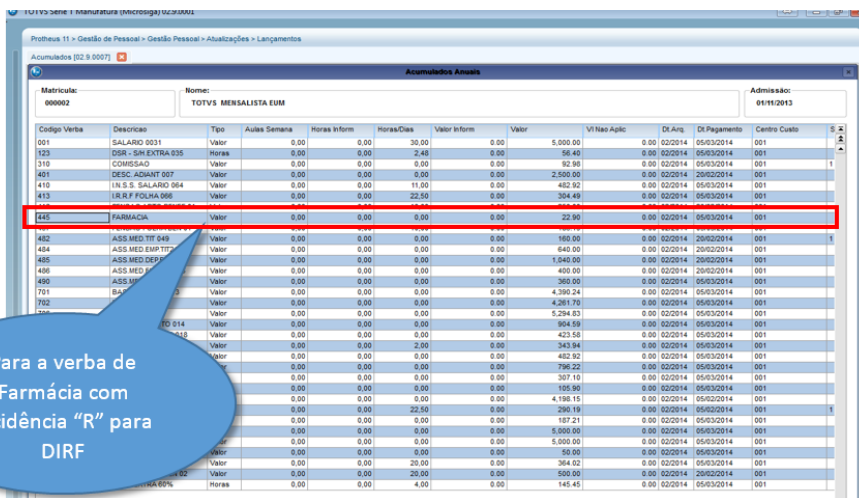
TOTVS Série 1 Manufatura (Microsiga) 02.9.0001

Protheus 11 > Gestão de Pessoal > Gestão Pessoal > Atualizações > Lançamentos

Acumulados [02.9.0007]

Acumulados Anuais

Matricula: 000002

Nome: TOTVS MENSALISTA EUM

Admissão: 01/11/2013

| Codigo Verba | Descricao | Tipo | Aulas Semana | Horas Inform | Horas/Dias | Valor Inform | Valor | Vl Nao Aplic | Dt.Arq. | Dt.Pagamento | Centro Custo | S |
|---|---|---|---|---|---|---|---|---|---|---|---|---|
| 001 | SALARIO 0031 | Valor | 0,00 | 0,00 | 30,00 | 0.00 | 5,000.00 | 0.00 | 02/2014 | 05/03/2014 | 001 | |
| 123 | DSR - S/H.EXTRA 035 | Horas | 0,00 | 0,00 | 2,48 | 0.00 | 56.40 | 0.00 | 02/2014 | 05/03/2014 | 001 | |
| 310 | COMISSAO | Valor | 0,00 | 0,00 | 0,00 | 0.00 | 92.98 | 0.00 | 02/2014 | 05/03/2014 | 001 | 1 |
| 401 | DESC. ADIANT 007 | Valor | 0,00 | 0,00 | 0,00 | 0.00 | 2,500.00 | 0.00 | 02/2014 | 20/02/2014 | 001 | |
| 410 | IN.S.S. SALARIO 064 | Valor | 0,00 | 0,00 | 11,00 | 0.00 | 482.92 | 0.00 | 02/2014 | 05/03/2014 | 001 | |
| 413 | I.R.R.F FOLHA 066 | Valor | 0,00 | 0,00 | 22,50 | 0.00 | 304.49 | 0.00 | 02/2014 | 05/03/2014 | 001 | |
| 445 | FARMACIA | Valor | 0,00 | 0,00 | 0,00 | 0.00 | 22.90 | 0.00 | 02/2014 | 05/03/2014 | 001 | |
| 482 | ASS.MED.TIT 049 | Valor | 0,00 | 0,00 | 0,00 | 0.00 | 160.00 | 0.00 | 02/2014 | 20/02/2014 | 001 | 1 |
| 484 | ASS.MED.EMP.TIT | Valor | 0,00 | 0,00 | 0,00 | 0.00 | 640.00 | 0.00 | 02/2014 | 20/02/2014 | 001 | |
| 485 | ASS.MED.DEP.E | Valor | 0,00 | 0,00 | 0,00 | 0.00 | 1,040.00 | 0.00 | 02/2014 | 20/02/2014 | 001 | |
| 486 | ASS.MED.E | Valor | 0,00 | 0,00 | 0,00 | 0.00 | 400.00 | 0.00 | 02/2014 | 20/02/2014 | 001 | |
| 490 | ASS.M | Valor | 0,00 | 0,00 | 0,00 | 0.00 | 360.00 | 0.00 | 02/2014 | 05/03/2014 | 001 | |
| 701 | BA | Valor | 0,00 | 0,00 | 0,00 | 0.00 | 4,390.24 | 0.00 | 02/2014 | 05/03/2014 | 001 | |
| 702 | | Valor | 0,00 | 0,00 | 0,00 | 0.00 | 4,261.70 | 0.00 | 02/2014 | 05/03/2014 | 001 | |
| | | Valor | 0,00 | 0,00 | 0,00 | 0.00 | 5,294.83 | 0.00 | 02/2014 | 05/03/2014 | 001 | |
| | TO 014 | Valor | 0,00 | 0,00 | 0,00 | 0.00 | 904.59 | 0.00 | 02/2014 | 05/03/2014 | 001 | |
| | 18 | Valor | 0,00 | 0,00 | 0,00 | 0.00 | 423.58 | 0.00 | 02/2014 | 05/03/2014 | 001 | |
| | | Valor | 0,00 | 0,00 | 2,00 | 0.00 | 343.94 | 0.00 | 02/2014 | 05/03/2014 | 001 | |
| | | Valor | 0,00 | 0,00 | 0,00 | 0.00 | 482.92 | 0.00 | 02/2014 | 05/03/2014 | 001 | |
| | | | 0,00 | 0,00 | 0,00 | 0.00 | 796.22 | 0.00 | 02/2014 | 05/03/2014 | 001 | |
| | | | 0,00 | 0,00 | 0,00 | 0.00 | 307.10 | 0.00 | 02/2014 | 05/03/2014 | 001 | |
| | | | 0,00 | 0,00 | 0,00 | 0.00 | 105.90 | 0.00 | 02/2014 | 05/03/2014 | 001 | |
| | | | 0,00 | 0,00 | 0,00 | 0.00 | 4,198.15 | 0.00 | 02/2014 | 05/02/2014 | 001 | |
| | | | 0,00 | 0,00 | 22,50 | 0.00 | 290.19 | 0.00 | 02/2014 | 05/02/2014 | 001 | 1 |
| | | | 0,00 | 0,00 | 0,00 | 0.00 | 187.21 | 0.00 | 02/2014 | 05/03/2014 | 001 | |
| | | | 0,00 | 0,00 | 0,00 | 0.00 | 5,000.00 | 0.00 | 02/2014 | 05/03/2014 | 001 | |
| | | Valor | 0,00 | 0,00 | 0,00 | 0.00 | 5,000.00 | 0.00 | 02/2014 | 05/03/2014 | 001 | |
| | | Valor | 0,00 | 0,00 | 0,00 | 0.00 | 50.00 | 0.00 | 02/2014 | 05/03/2014 | 001 | |
| | | Valor | 0,00 | 0,00 | 20,00 | 0.00 | 364.02 | 0.00 | 02/2014 | 05/03/2014 | 001 | |
| | 02 | Valor | 0,00 | 0,00 | 20,00 | 0.00 | 500.00 | 0.00 | 02/2014 | 05/03/2014 | 001 | |
| | TRA 60% | Horas | 0,00 | 0,00 | 4,00 | 0.00 | 145.45 | 0.00 | 02/2014 | 05/03/2014 | 001 | |

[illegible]ara a verba de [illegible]Farmácia com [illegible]idência "R" para DIRF